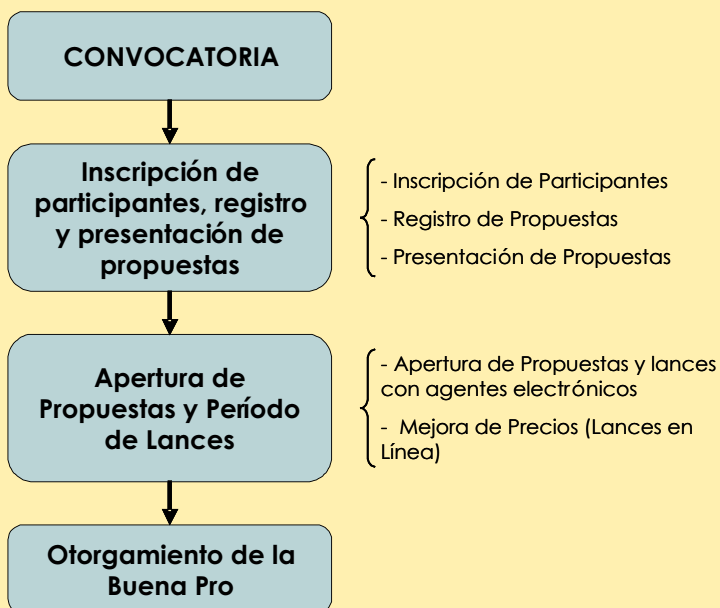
CONVOCATORIA

Inscripción de participantes, registro y presentación de propuestas

- Inscripción de Participantes
- Registro de Propuestas
- Presentación de Propuestas

Apertura de Propuestas y Período de Lances

- Apertura de Propuestas y lances con agentes electrónicos
- Mejora de Precios (Lances en Línea)

Otorgamiento de la Buena Pro